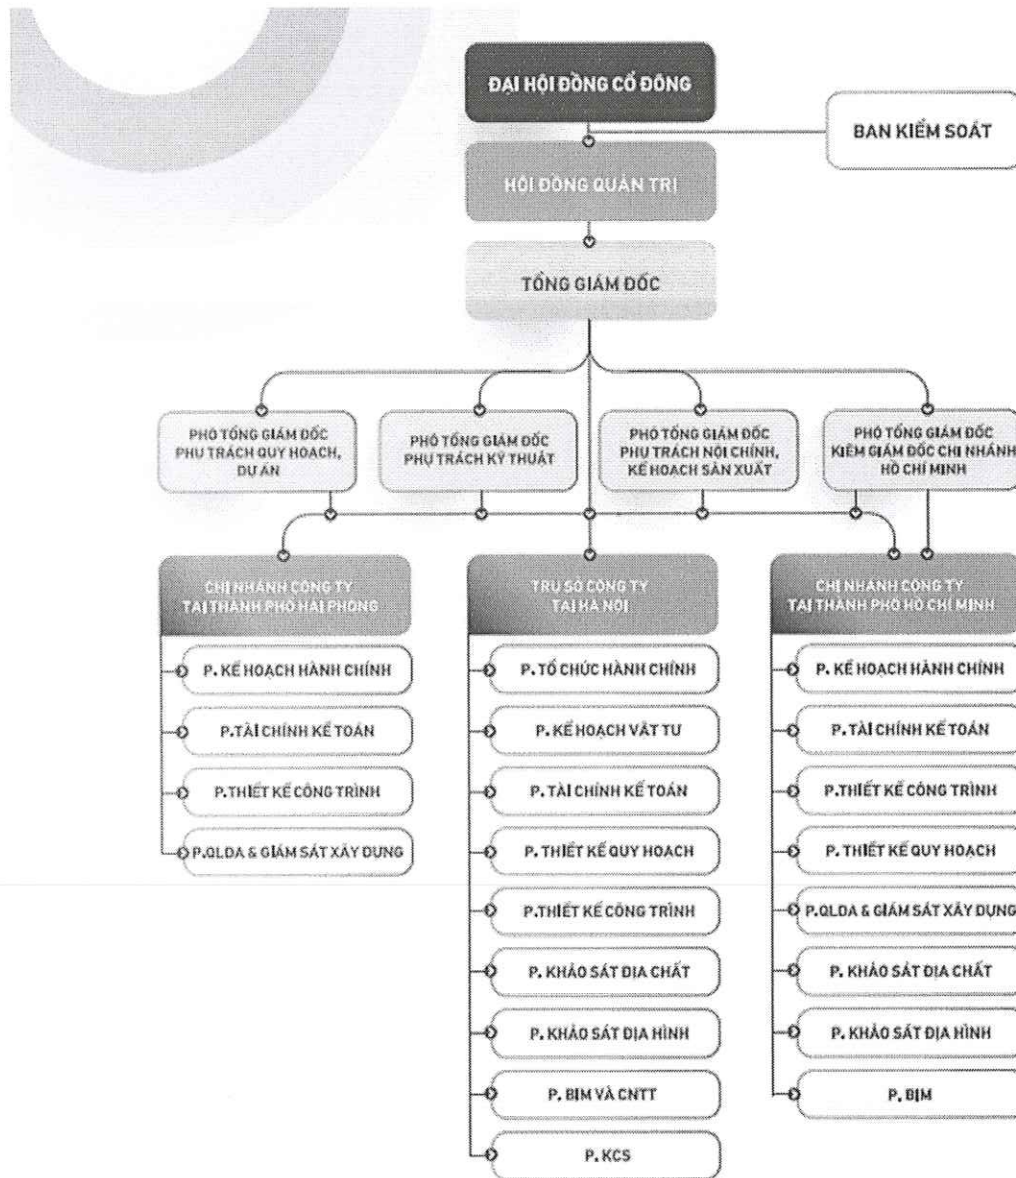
ĐẠI HỘI ĐỒNG CỔ ĐÔNG

BAN KIỂM SOÁT

HỘI ĐỒNG QUẢN TRỊ

TỔNG GIÁM ĐỐC

PHÓ TỔNG GIÁM ĐỐC PHỤ TRÁCH QUY HOẠCH, DỰ ÁN

PHÓ TỔNG GIÁM ĐỐC PHỤ TRÁCH KỸ THUẬT

PHÓ TỔNG GIÁM ĐỐC PHỤ TRÁCH NỘI CHÍNH, KẾ HOẠCH SẢN XUẤT

PHÓ TỔNG GIÁM ĐỐC KIÊM GIÁM ĐỐC CHI NHÁNH HỒ CHÍ MINH

CHI NHÁNH CÔNG TY TẠI THÀNH PHỐ HẢI PHÒNG

P. KẾ HOẠCH HÀNH CHÍNH

P.TÀI CHÍNH KẾ TOÁN

P.THIẾT KẾ CÔNG TRÌNH

P.QLDA & GIÁM SÁT XÂY DỰNG

TRỤ SỞ CÔNG TY TẠI HÀ NỘI

P. TỔ CHỨC HÀNH CHÍNH

P. KẾ HOẠCH VẬT TƯ

P. TÀI CHÍNH KẾ TOÁN

P. THIẾT KẾ QUY HOẠCH

P.THIẾT KẾ CÔNG TRÌNH

P. KHẢO SÁT ĐỊA CHẤT

P. KHẢO SÁT ĐỊA HÌNH

P. BIM VÀ CNTT

P. KCS

CHI NHÁNH CÔNG TY TẠI THÀNH PHỐ HỒ CHÍ MINH

P. KẾ HOẠCH HÀNH CHÍNH

P. TÀI CHÍNH KẾ TOÁN

P.THIẾT KẾ CÔNG TRÌNH

P. THIẾT KẾ QUY HOẠCH

P.QLDA & GIÁM SÁT XÂY DỰNG

P. KHẢO SÁT ĐỊA CHẤT

P. KHẢO SÁT ĐỊA HÌNH

P. BIM